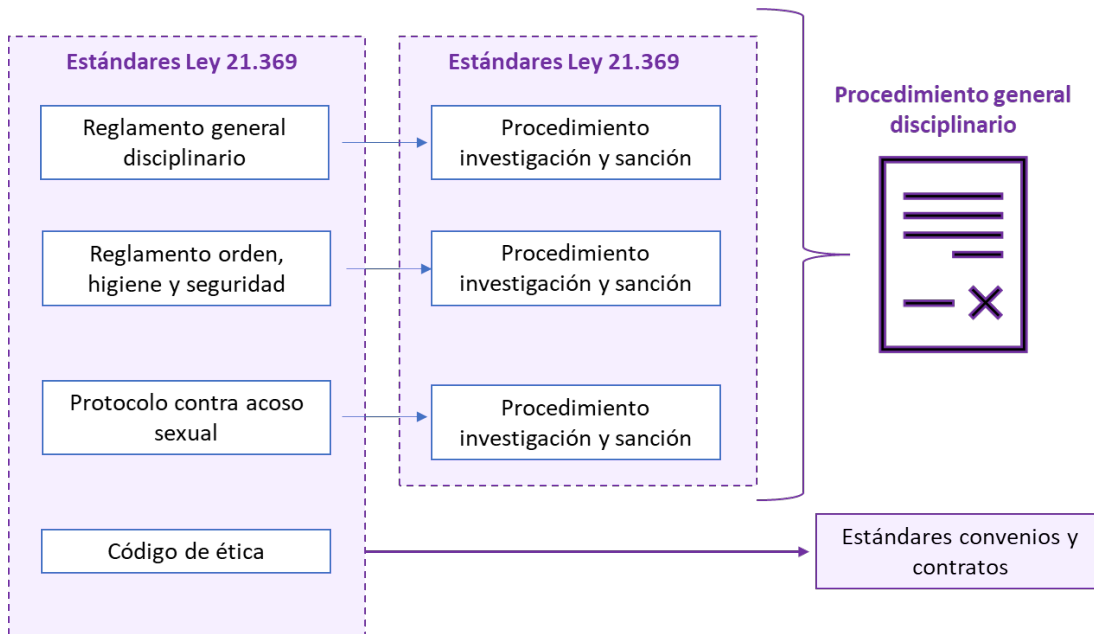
Estándares Ley 21.369

Reglamento general disciplinario

Reglamento orden, higiene y seguridad

Protocolo contra acoso sexual

Código de ética

Estándares Ley 21.369

Procedimiento investigación y sanción

Procedimiento investigación y sanción

Procedimiento investigación y sanción

Procedimiento general disciplinario

Estándares convenios y contratos